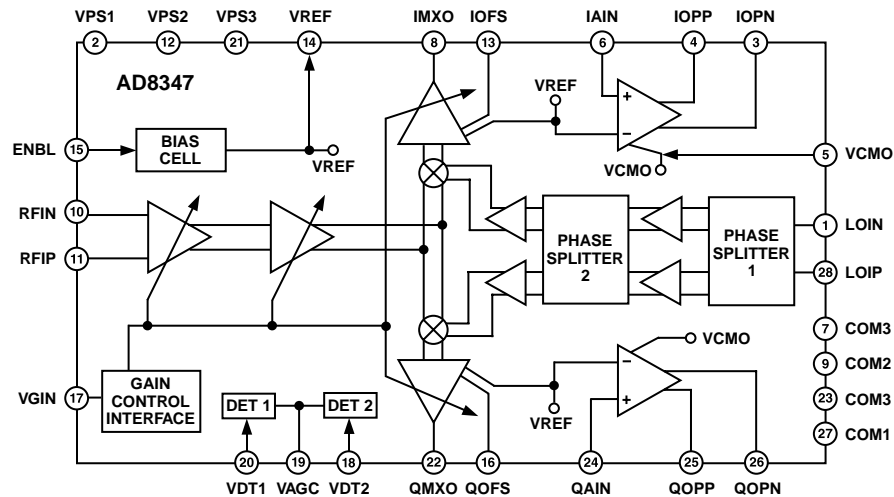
VPS1 VPS2 VPS3 VREF IMXO IOFS IAIN IOPP IOPN

2 12 21 14 8 13 6 4 3

AD8347

VREF

+

–

ENBL 15

BIAS CELL

VREF

VCMO

5 VCMO

RFIN 10

RFIP 11

PHASE SPLITTER 2

PHASE SPLITTER 1

1 LOIN

28 LOIP

VCMO

–

+

7 COM3

9 COM2

VGIN 17

GAIN CONTROL INTERFACE

DET 1

DET 2

VREF

23 COM3

27 COM1

20 19 18 22 16 24 25 26

VDT1 VAGC VDT2 QMXO QOFS QAIN QOPP QOPN